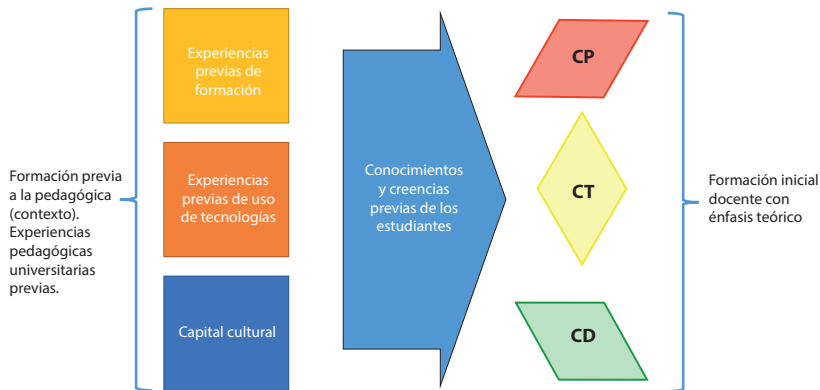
Formación previa a la pedagógica (contexto). Experiencias pedagógicas universitarias previas.

Experiencias previas de formación

Experiencias previas de uso de tecnologías

Capital cultural

Conocimientos y creencias previas de los estudiantes

CP

CT

CD

Formación inicial docente con énfasis teórico